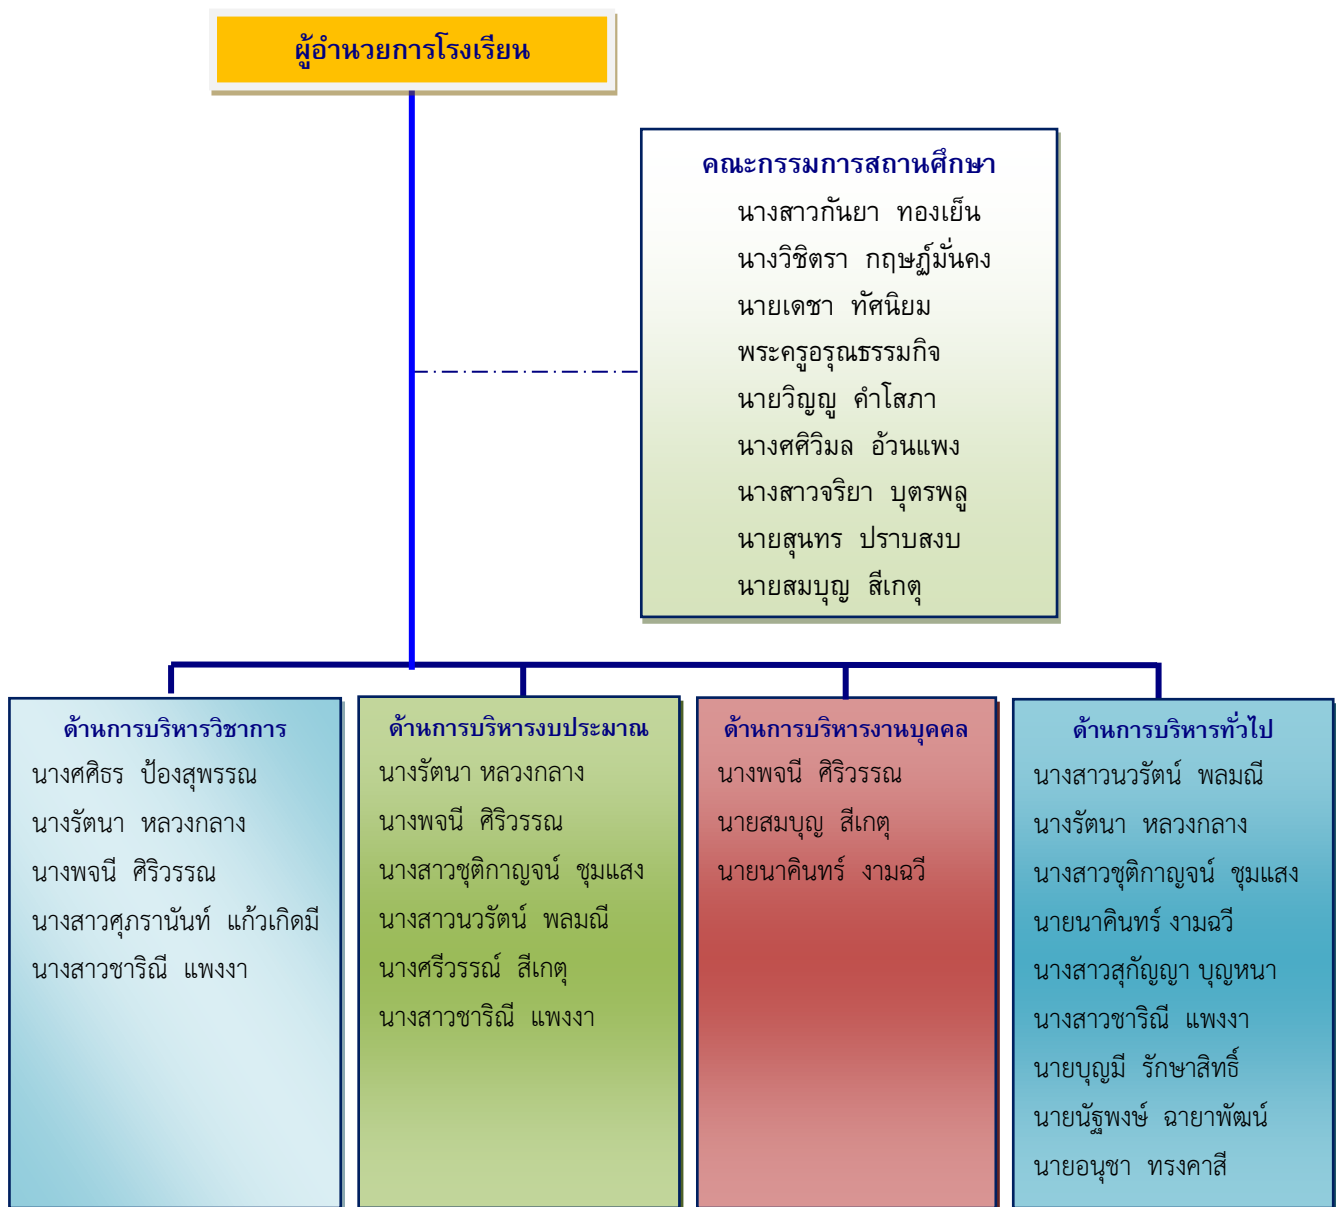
ผู้อำนวยการโรงเรียน

คณะกรรมการสถานศึกษา
นางสาวกันยา ทองเย็น
นางวิชิตรา กฤษฎ์มั่นคง
นายเดชา ทัศนิยม
พระครูอรุณธรรมกิจ
นายวิญญู คำโสภา
นางศศิวิมล อ้วนแพง
นางสาวจริยา บุตรพลู
นายสุนทร ปราบสงบ
นายสมบุญ สีเกตุ

ด้านการบริหารวิชาการ
นางศศิธร ป้องสุพรรณ
นางรัตนา หลวงกลาง
นางพจนี ศิริวรรณ
นางสาวศุภรานันท์ แก้วเกิดมี
นางสาวชาริณี แพงงา

ด้านการบริหารงบประมาณ
นางรัตนา หลวงกลาง
นางพจนี ศิริวรรณ
นางสาวชุติกาญจน์ ชุมแสง
นางสาวนวรัตน์ พลมณี
นางศรีวรรณ์ สีเกตุ
นางสาวชาริณี แพงงา

ด้านการบริหารงานบุคคล
นางพจนี ศิริวรรณ
นายสมบุญ สีเกตุ
นายนาคินทร์ งามฉวี

ด้านการบริหารทั่วไป
นางสาวนวรัตน์ พลมณี
นางรัตนา หลวงกลาง
นางสาวชุติกาญจน์ ชุมแสง
นายนาคินทร์ งามฉวี
นางสาวสุกัญญา บุญหนา
นางสาวชาริณี แพงงา
นายบุญมี รักษาสิทธิ์
นายนัฐพงษ์ ฉายาพัฒน์
นายอนุชา ทรงคาสี